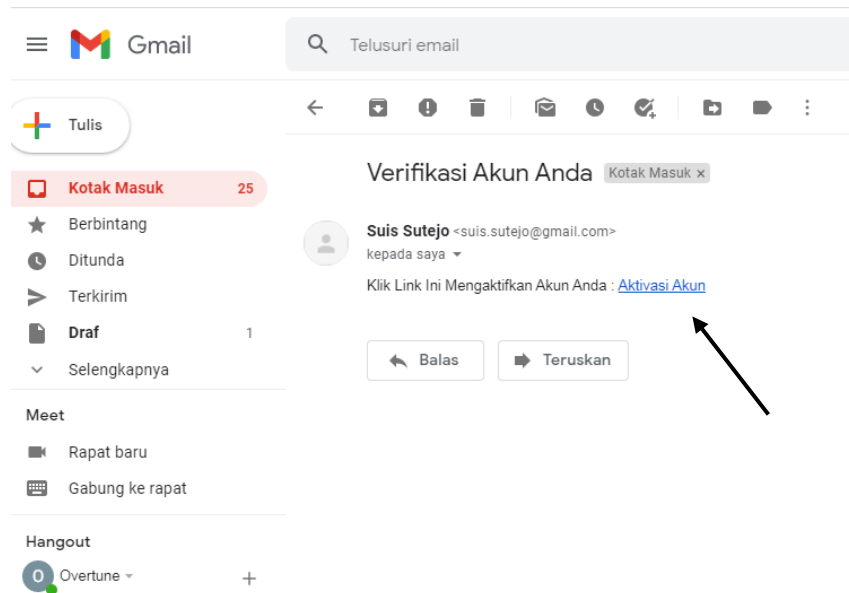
Gmail

Telusuri email

Tulis

Kotak Masuk 25

Berbintang

Ditunda

Terkirim

Draf 1

Selengkapnya

Meet

Rapat baru

Gabung ke rapat

Hangout

O Overtune

Verifikasi Akun Anda Kotak Masuk ×

Suis Sutejo <suis.sutejo@gmail.com>

kepada saya

Klik Link Ini Mengaktifkan Akun Anda : Aktivasi Akun

Balas

Teruskan